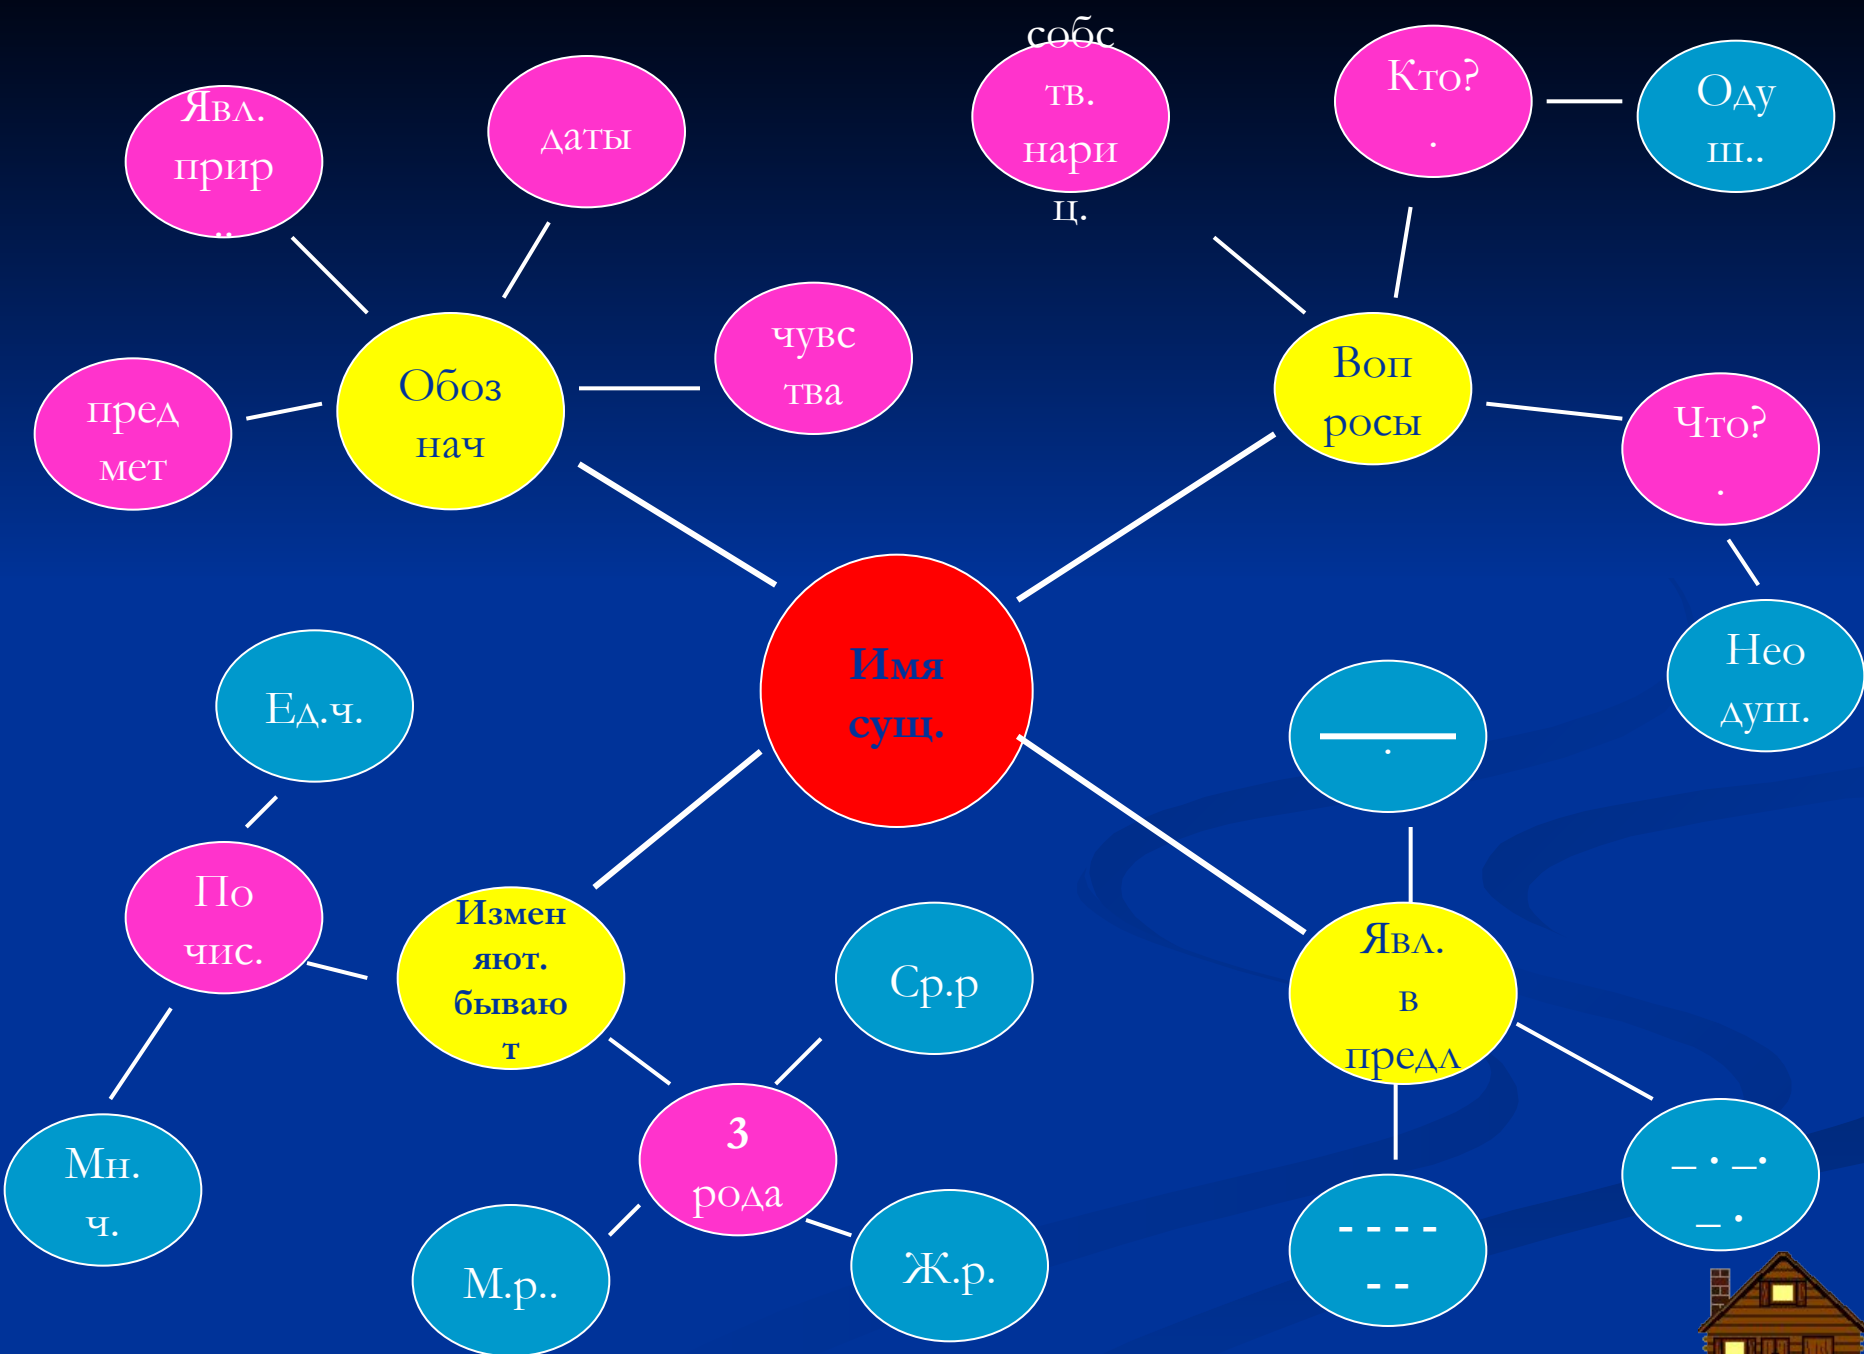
Имя сущ.

Обоз нач

Явл. прир ..

даты

пред мет

чувс тва

собс тв. нари ц.

Кто? .

Оду ш..

Воп росы

Что? .

Нео душ.

Измен яют. бываю т

Ед.ч.

По чис.

Мн. ч.

3 рода

Ср.р

М.р..

Ж.р.

Явл. в предл

.

- - - - - -

_ · _· _ ·